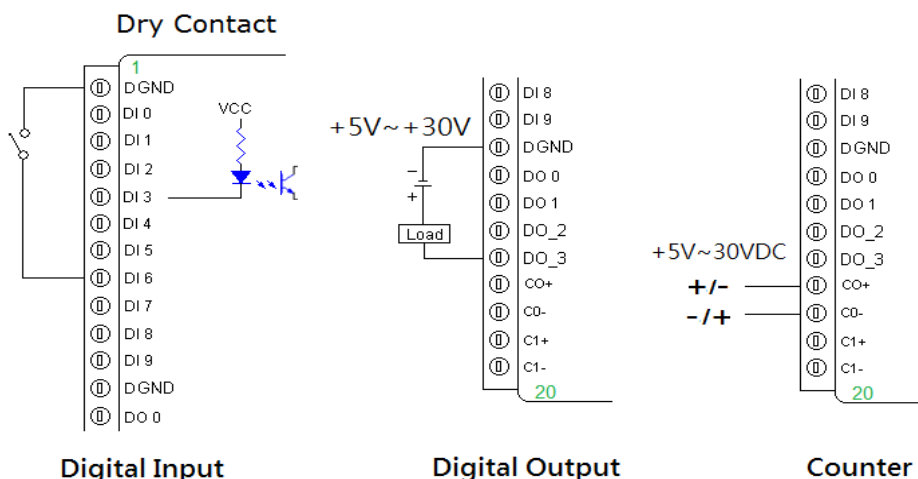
Dry Contact

1
DGND
DI 0
DI 1
DI 2
DI 3
DI 4
DI 5
DI 6
DI 7
DI 8
DI 9
DGND
DO 0

VCC

Digital Input

+5V~+30V

–
+
Load

DI 8
DI 9
DGND
DO 0
DO 1
DO_2
DO_3
CO+
C0-
C1+
C1-
20

Digital Output

+5V~30VDC
+/-
-/+

DI 8
DI 9
DGND
DO 0
DO 1
DO_2
DO_3
CO+
C0-
C1+
C1-
20

Counter